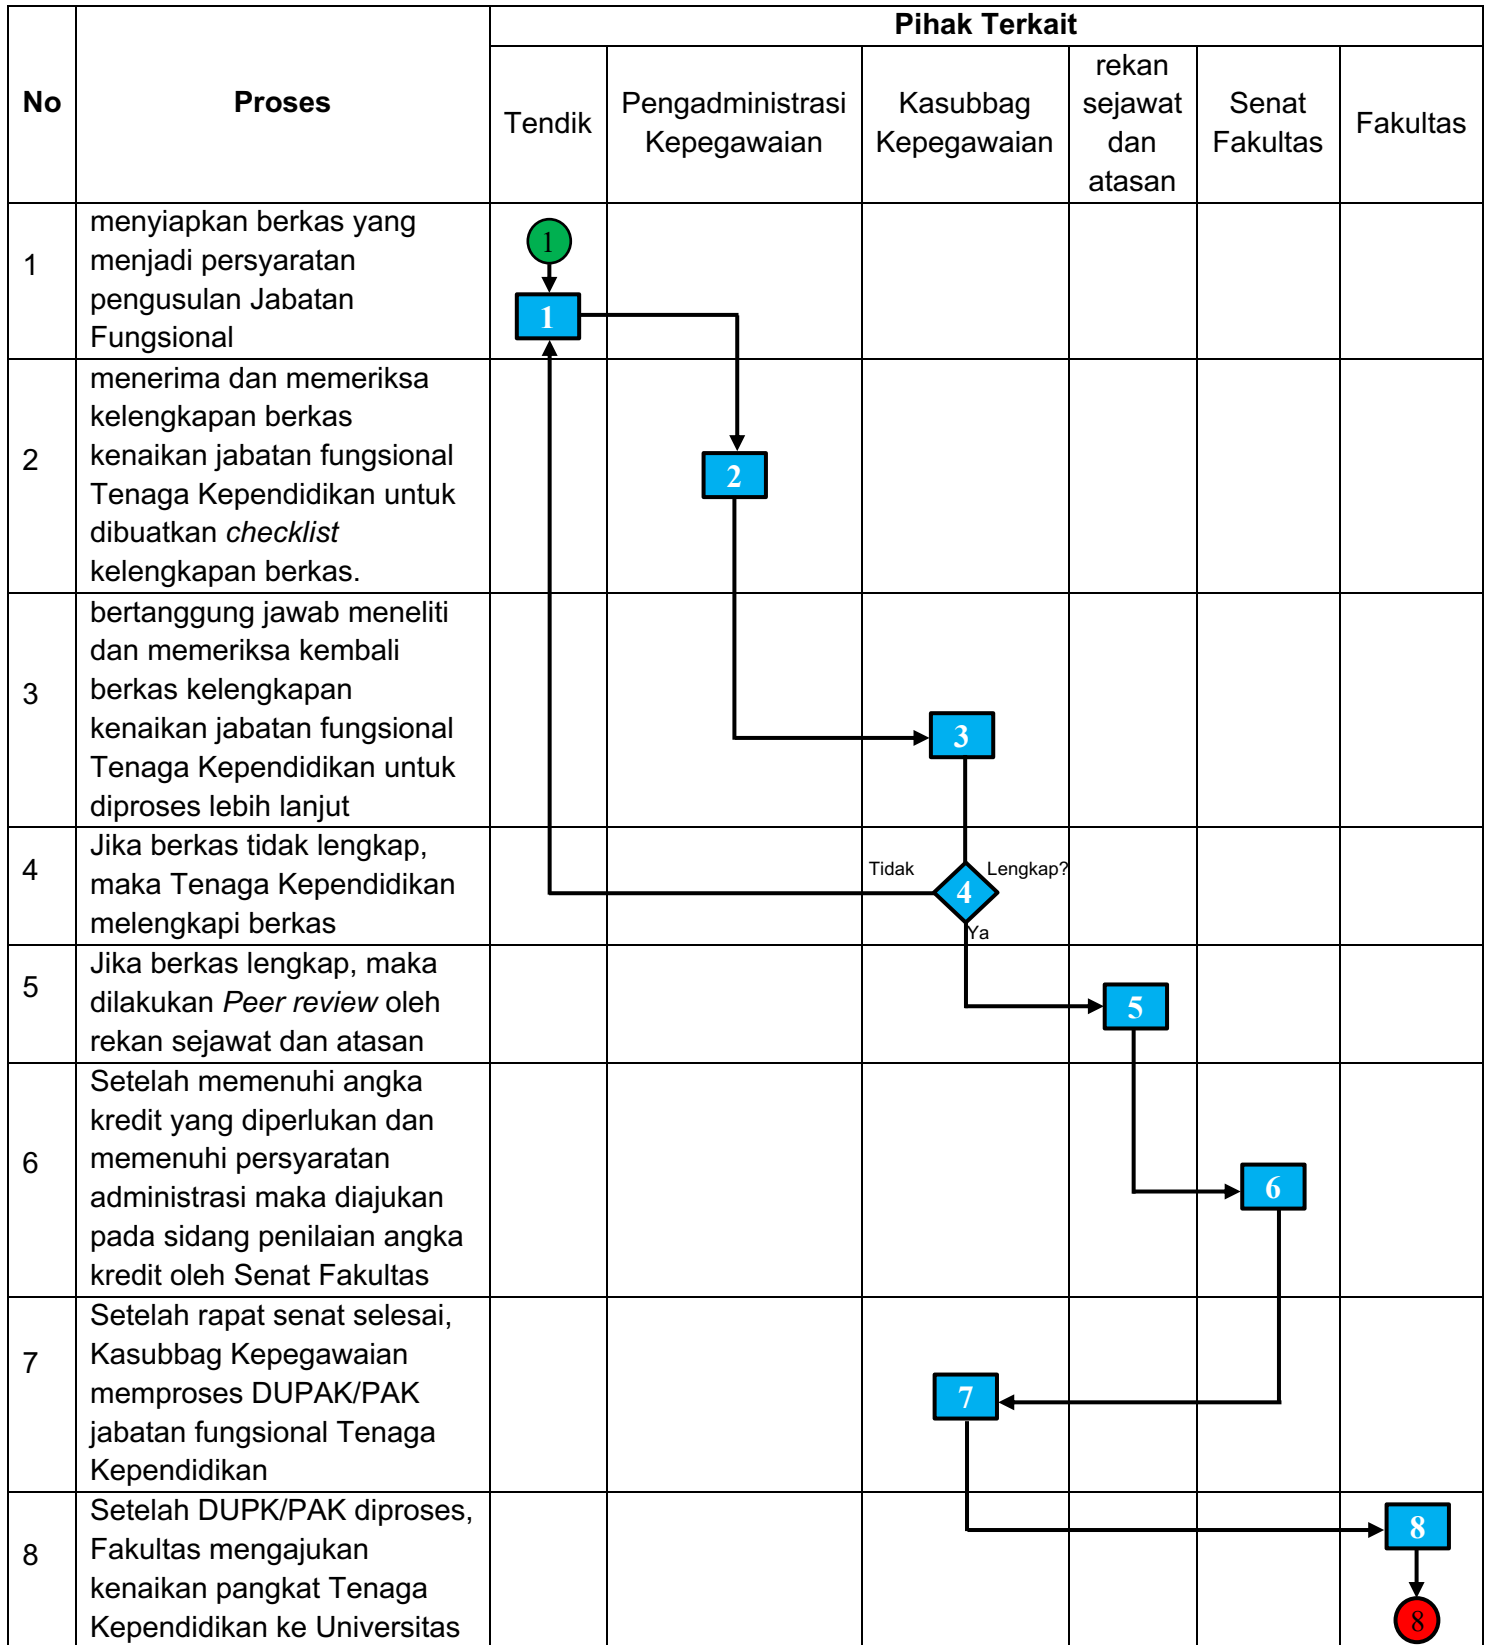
| No | Proses | Pihak Terkait | | | | | |
|---|---|---|---|---|---|---|---|
| | | Tendik | Pengadministrasi Kepegawaian | Kasubbag Kepegawaian | rekan sejawat dan atasan | Senat Fakultas | Fakultas |
| 1 | menyiapkan berkas yang menjadi persyaratan pengusulan Jabatan Fungsional | 1 1 | | | | | |
| 2 | menerima dan memeriksa kelengkapan berkas kenaikan jabatan fungsional Tenaga Kependidikan untuk dibuatkan *checklist* kelengkapan berkas. | | 2 | | | | |
| 3 | bertanggung jawab meneliti dan memeriksa kembali berkas kelengkapan kenaikan jabatan fungsional Tenaga Kependidikan untuk diproses lebih lanjut | | | 3 | | | |
| 4 | Jika berkas tidak lengkap, maka Tenaga Kependidikan melengkapi berkas | | | Tidak 4 Lengkap? Ya | | | |
| 5 | Jika berkas lengkap, maka dilakukan *Peer review* oleh rekan sejawat dan atasan | | | | 5 | | |
| 6 | Setelah memenuhi angka kredit yang diperlukan dan memenuhi persyaratan administrasi maka diajukan pada sidang penilaian angka kredit oleh Senat Fakultas | | | | | 6 | |
| 7 | Setelah rapat senat selesai, Kasubbag Kepegawaian memproses DUPAK/PAK jabatan fungsional Tenaga Kependidikan | | | 7 | | | |
| 8 | Setelah DUPK/PAK diproses, Fakultas mengajukan kenaikan pangkat Tenaga Kependidikan ke Universitas | | | | | | 8 8 |